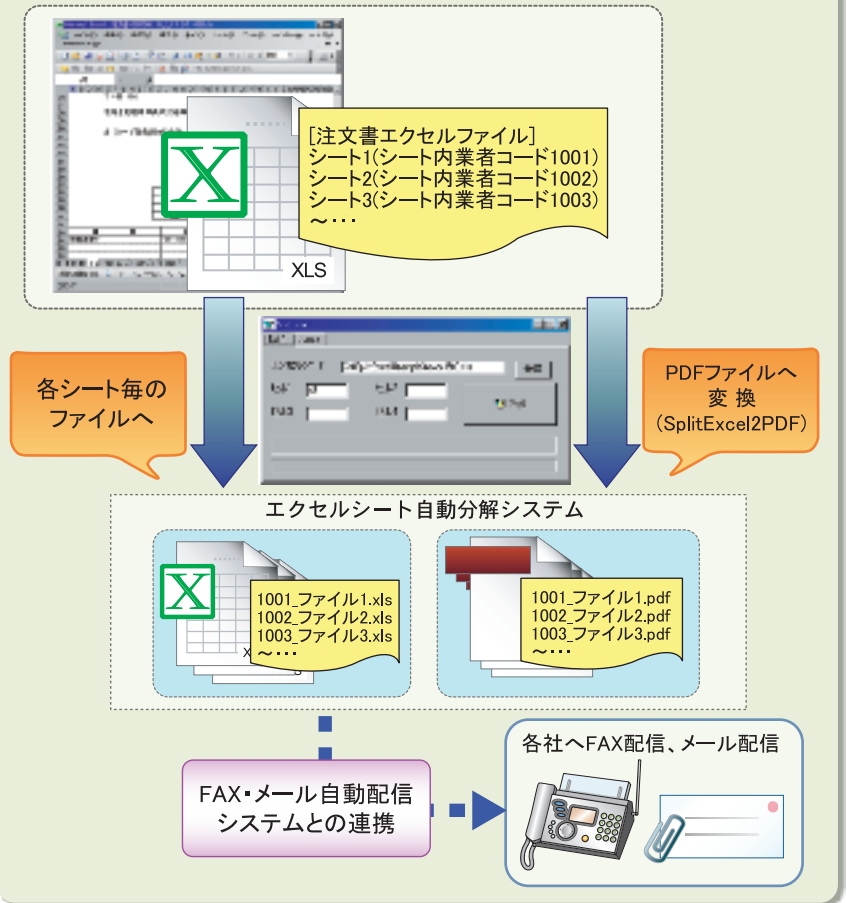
[注文書エクセルファイル]
シート1(シート内業者コード1001)
シート2(シート内業者コード1002)
シート3(シート内業者コード1003)
～…

XLS

各シート毎の
ファイルへ

PDFファイルへ
変換
(SplitExcel2PDF)

エクセルシート自動分解システム

1001_ファイル1.xls
1002_ファイル2.xls
1003_ファイル3.xls
～…

1001_ファイル1.pdf
1002_ファイル2.pdf
1003_ファイル3.pdf
～…

FAX･メール自動配信
システムとの連携

各社へFAX配信、メール配信